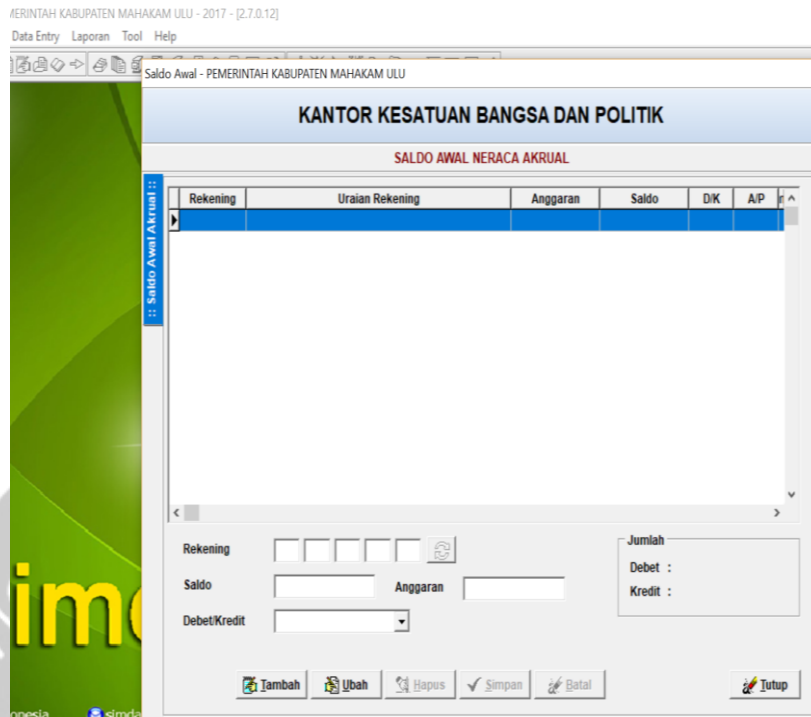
/ERINTAH KABUPATEN MAHAKAM ULU - 2017 - [2.7.0.12]

Data Entry Laporan Tool Help

Saldo Awal - PEMERINTAH KABUPATEN MAHAKAM ULU

KANTOR KESATUAN BANGSA DAN POLITIK

SALDO AWAL NERACA AKRUAL

:: Saldo Awal Akrual ::

| Rekening | Uraian Rekening | Anggaran | Saldo | D/K | A/P |
|---|---|---|---|---|---|
| | | | | | |

Rekening

Saldo

Anggaran

Debet/Kredit

Jumlah

Debet :

Kredit :

Tambah Ubah Hapus Simpan Batal Tutup

sim

onesia

simda